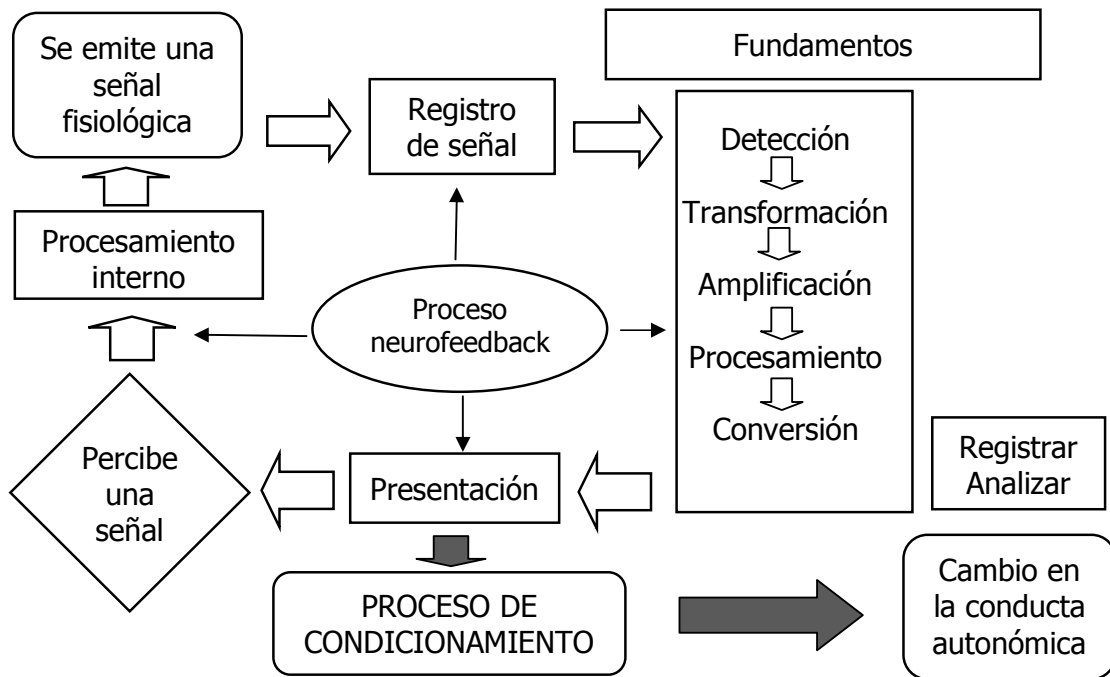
Se emite una señal fisiológica

Registro de señal

Fundamentos

Detección
Transformación
Amplificación
Procesamiento
Conversión

Procesamiento interno

Proceso neurofeedback

Percibe una señal

Presentación

Registrar Analizar

PROCESO DE CONDICIONAMIENTO

Cambio en la conducta autonómica